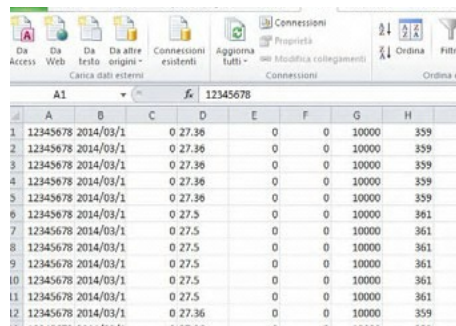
Da Access | Da Web | Da testo | Da altre origini | Connessioni esistenti | Aggiorna tutti | Connessioni | Proprietà | Modifica collegamenti | Ordina | Filtr
Carica dati esterni | Connessioni | Ordina e

A1 | $f_x$ | 12345678

| | A | B | C | D | E | F | G | H |
|---|---|---|---|---|---|---|---|---|
| 1 | 12345678 | 2014/03/1 | 0 | 27.36 | 0 | 0 | 10000 | 359 |
| 2 | 12345678 | 2014/03/1 | 0 | 27.36 | 0 | 0 | 10000 | 359 |
| 3 | 12345678 | 2014/03/1 | 0 | 27.36 | 0 | 0 | 10000 | 359 |
| 4 | 12345678 | 2014/03/1 | 0 | 27.36 | 0 | 0 | 10000 | 359 |
| 5 | 12345678 | 2014/03/1 | 0 | 27.36 | 0 | 0 | 10000 | 359 |
| 6 | 12345678 | 2014/03/1 | 0 | 27.5 | 0 | 0 | 10000 | 361 |
| 7 | 12345678 | 2014/03/1 | 0 | 27.5 | 0 | 0 | 10000 | 361 |
| 8 | 12345678 | 2014/03/1 | 0 | 27.5 | 0 | 0 | 10000 | 361 |
| 9 | 12345678 | 2014/03/1 | 0 | 27.5 | 0 | 0 | 10000 | 361 |
| 10 | 12345678 | 2014/03/1 | 0 | 27.5 | 0 | 0 | 10000 | 361 |
| 11 | 12345678 | 2014/03/1 | 0 | 27.5 | 0 | 0 | 10000 | 361 |
| 12 | 12345678 | 2014/03/1 | 0 | 27.36 | 0 | 0 | 10000 | 359 |